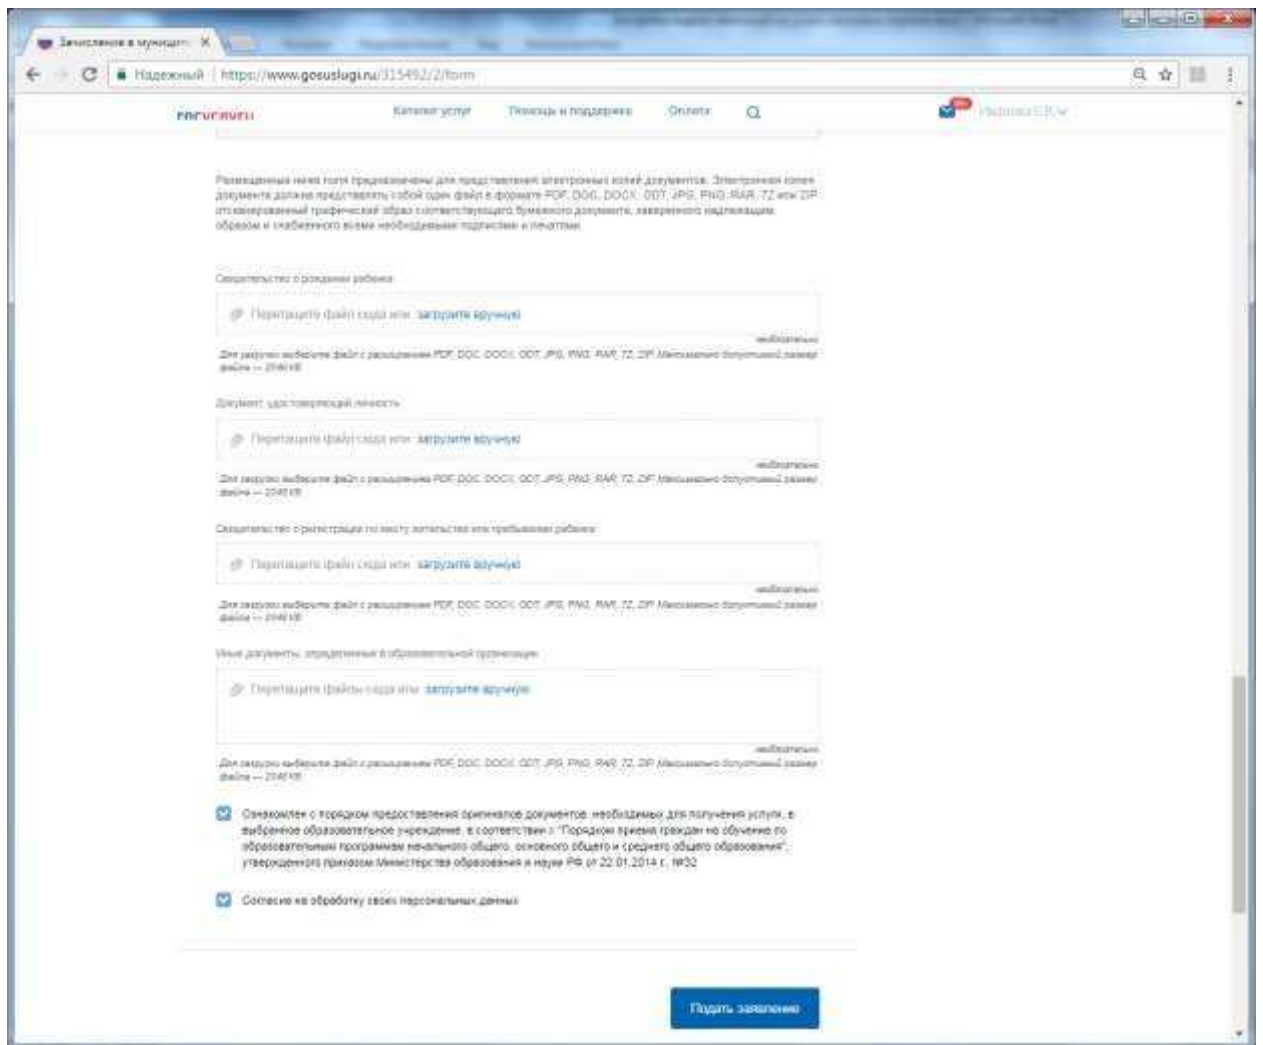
Зачисление в муниципа ×

Надежный | https://www.gosuslugi.ru/315492/2/form

госуслуги

Каталог услуг

Помощь и поддержка

Оплата

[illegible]

Размещенные ниже поля предназначены для представления электронных копий документов. Электронная копия документа должна представлять собой один файл в формате PDF, DOC, DOCX, ODT, JPG, PNG, RAR, 7Z или ZIP отсканированный графический образ соответствующего бумажного документа, заверенного надлежащим образом и снабженного всеми необходимыми подписями и печатями

Свидетельство о рождении ребенка

Перетащите файл сюда или загрузите вручную

необязательно

Для загрузки выберите файл с расширением PDF, DOC, DOCX, ODT, JPG, PNG, RAR, 7Z, ZIP. Максимально допустимый размер файла — 2048 Кб

Документ, удостоверяющий личность

Перетащите файл сюда или загрузите вручную

необязательно

Для загрузки выберите файл с расширением PDF, DOC, DOCX, ODT, JPG, PNG, RAR, 7Z, ZIP. Максимально допустимый размер файла — 2048 Кб

Свидетельство о регистрации по месту жительства или пребывания ребенка

Перетащите файл сюда или загрузите вручную

необязательно

Для загрузки выберите файл с расширением PDF, DOC, DOCX, ODT, JPG, PNG, RAR, 7Z, ZIP. Максимально допустимый размер файла — 2048 Кб

Иные документы, определенные в образовательной организации

Перетащите файлы сюда или загрузите вручную

необязательно

Для загрузки выберите файл с расширением PDF, DOC, DOCX, ODT, JPG, PNG, RAR, 7Z, ZIP. Максимально допустимый размер файла — 2048 Кб

Ознакомлен с порядком предоставления оригиналов документов, необходимых для получения услуги, в выбранное образовательное учреждение, в соответствии с "Порядком приема граждан на обучение по образовательным программам начального общего, основного общего и среднего общего образования", утвержденного приказом Министерства образования и науки РФ от 22.01.2014 г. №32

Согласие на обработку своих персональных данных

Подать заявление